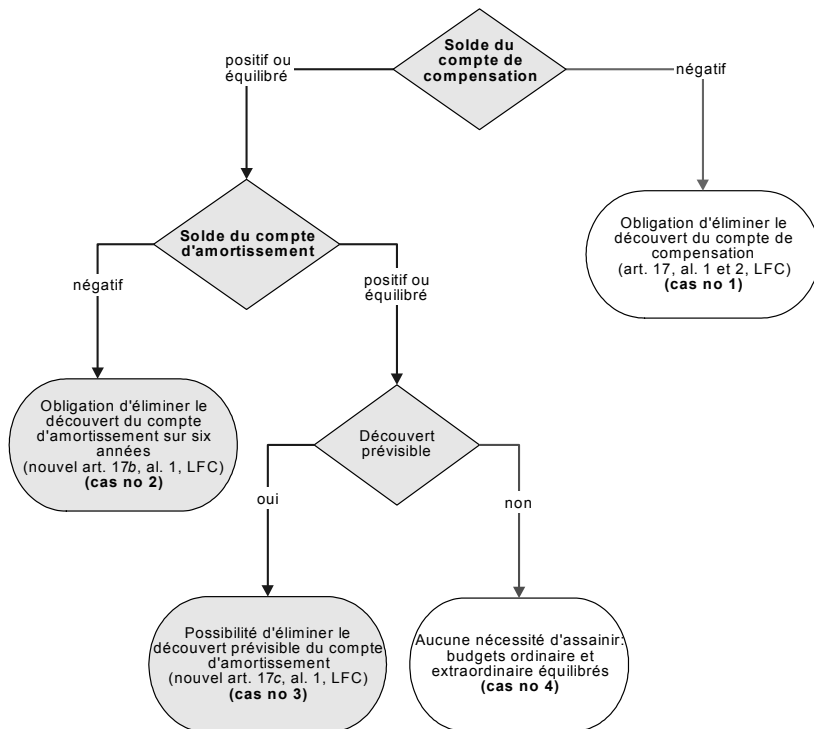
Solde du compte de compensation

positif ou équilibré

négatif

Obligation d'éliminer le découvert du compte de compensation (art. 17, al. 1 et 2, LFC) **(cas no 1)**

Solde du compte d'amortissement

négatif

positif ou équilibré

Obligation d'éliminer le découvert du compte d'amortissement sur six années (nouvel art. 17*b*, al. 1, LFC) **(cas no 2)**

Découvert prévisible

oui

non

Possibilité d'éliminer le découvert prévisible du compte d'amortissement (nouvel art. 17*c*, al. 1, LFC) **(cas no 3)**

Aucune nécessité d'assainir: budgets ordinaire et extraordinaire équilibrés **(cas no 4)**